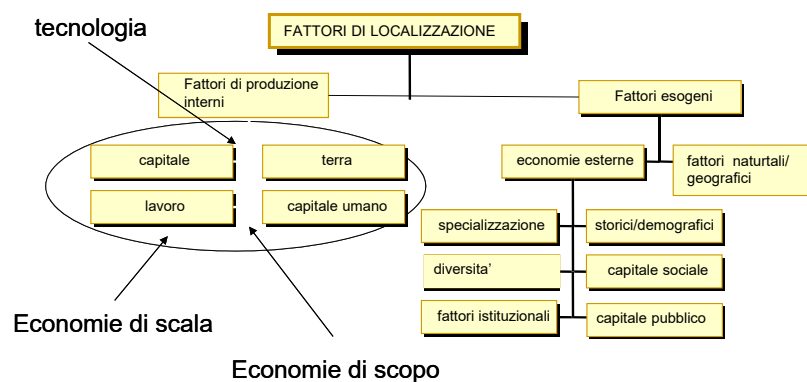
tecnologia

FATTORI DI LOCALIZZAZIONE

Fattori di produzione interni

Fattori esogeni

capitale

terra

lavoro

capitale umano

economie esterne

fattori naturtali/ geografici

specializzazione

storici/demografici

diversita'

capitale sociale

fattori istituzionali

capitale pubblico

Economie di scala

Economie di scopo